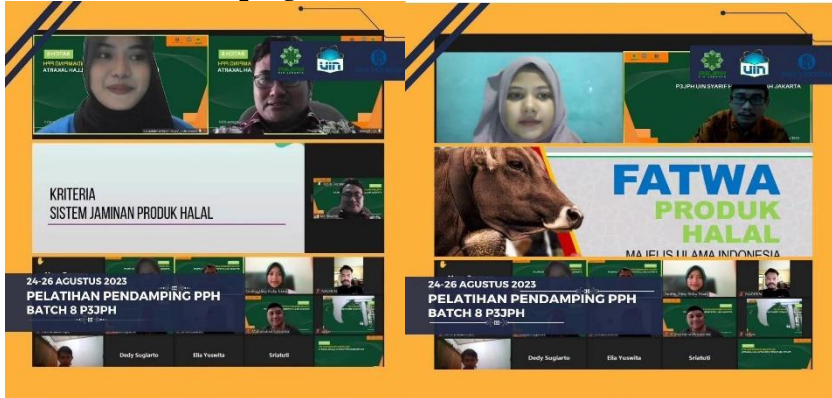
KRITERIA
SISTEM JAMINAN PRODUK HALAL

24-26 AGUSTUS 2023
PELATIHAN PENDAMPING PPH
BATCH 8 P3JPH

Dedy Sugiarto
Ella Yuswita
Sriatuti

uin

P3JPH UIN SYARIF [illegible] JAKARTA

FATWA
PRODUK
HALAL
MAJELIS ULAMA INDONESIA

24-26 AGUSTUS 2023
PELATIHAN PENDAMPING PPH
BATCH 8 P3JPH

Dedy Sugiarto
Ella Yuswita
Sriatuti